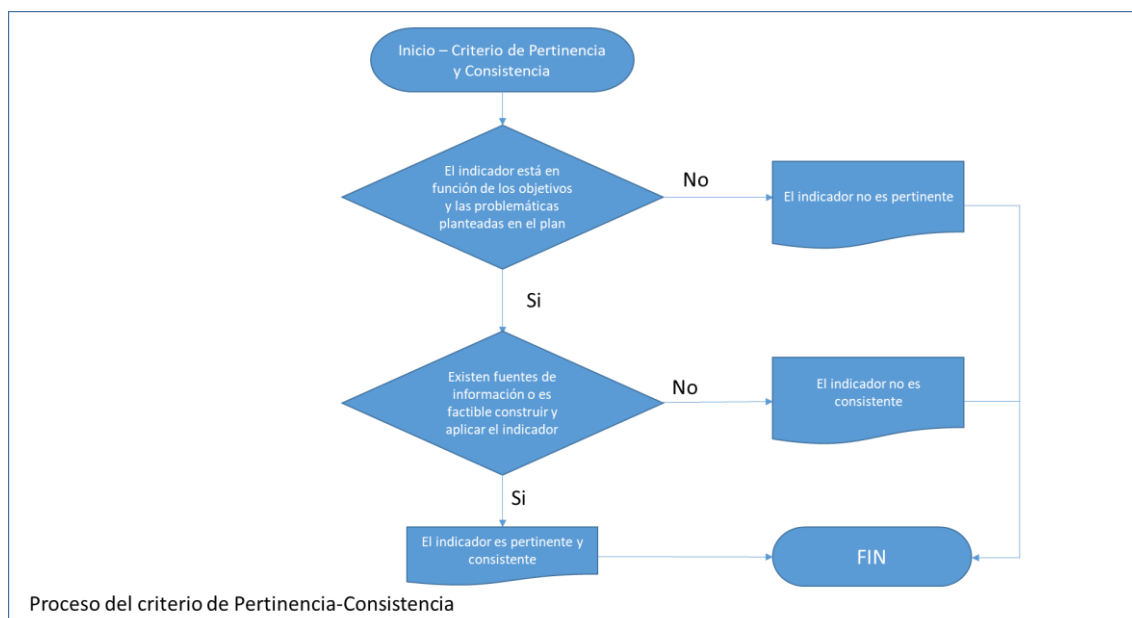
Inicio – Criterio de Pertinencia y Consistencia

El indicador está en función de los objetivos y las problemáticas planteadas en el plan

No

El indicador no es pertinente

Si

Existen fuentes de información o es factible construir y aplicar el indicador

No

El indicador no es consistente

Si

El indicador es pertinente y consistente

FIN

Proceso del criterio de Pertinencia-Consistencia